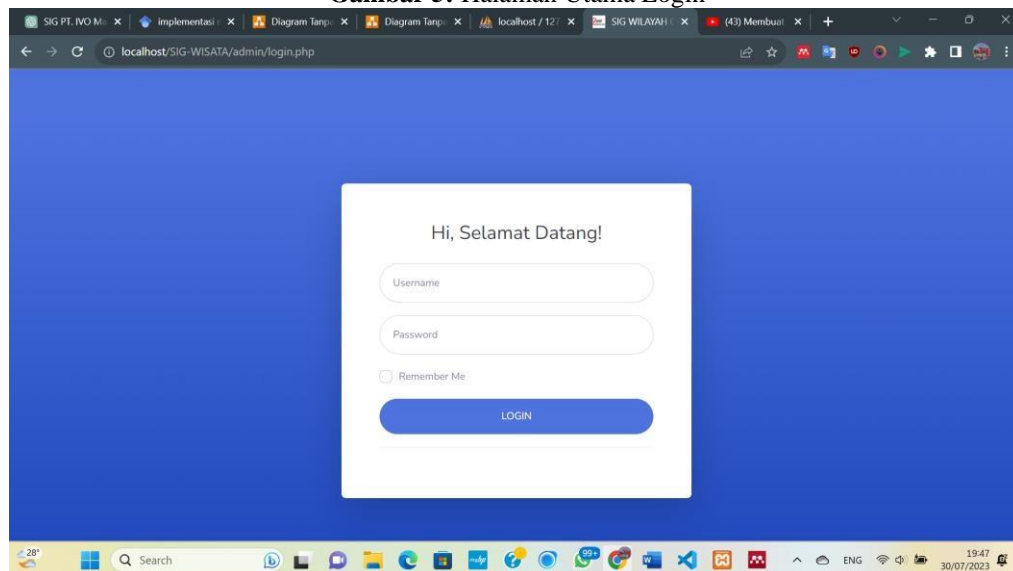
Gambar 5. Halaman Utama Login

SIG PT. IVO M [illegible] ×
implementasi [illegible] ×
Diagram Tanp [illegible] ×
Diagram Tanp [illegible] ×
localhost / 127 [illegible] ×
SIG WILAYAH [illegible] ×
(43) Membuat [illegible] ×
+

localhost/SIG-WISATA/admin/login.php

Hi, Selamat Datang!

Username

Password

Remember Me

LOGIN

28°

Search

99+

ENG

19:47
30/07/2023